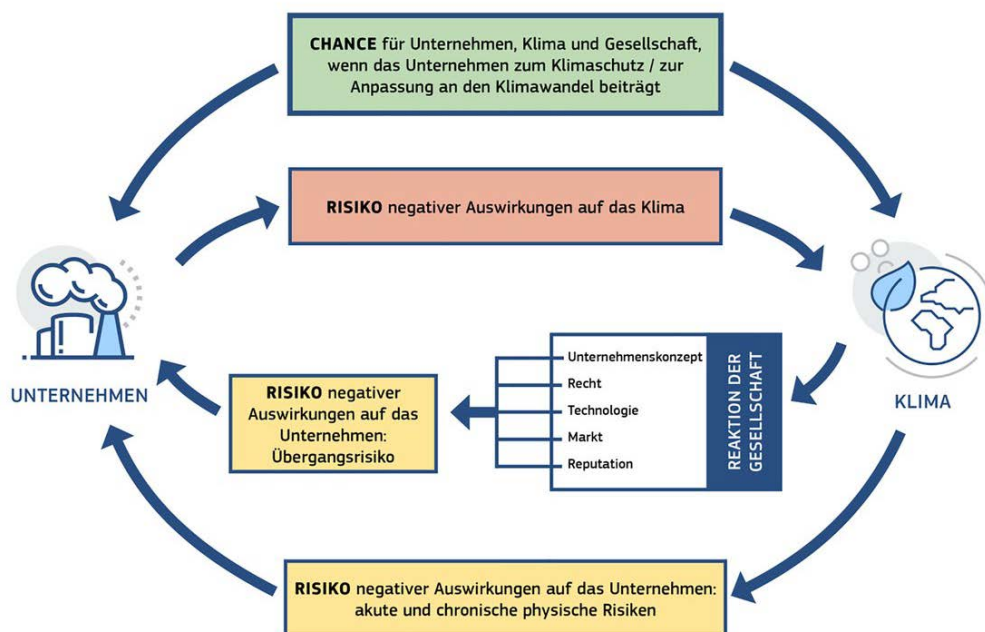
**CHANCE** für Unternehmen, Klima und Gesellschaft, wenn das Unternehmen zum Klimaschutz / zur Anpassung an den Klimawandel beiträgt

**RISIKO** negativer Auswirkungen auf das Klima

UNTERNEHMEN

KLIMA

**RISIKO** negativer Auswirkungen auf das Unternehmen: Übergangsrisiko

Unternehmenskonzept
Recht
Technologie
Markt
Reputation

REAKTION DER GESELLSCHAFT

**RISIKO** negativer Auswirkungen auf das Unternehmen: akute und chronische physische Risiken